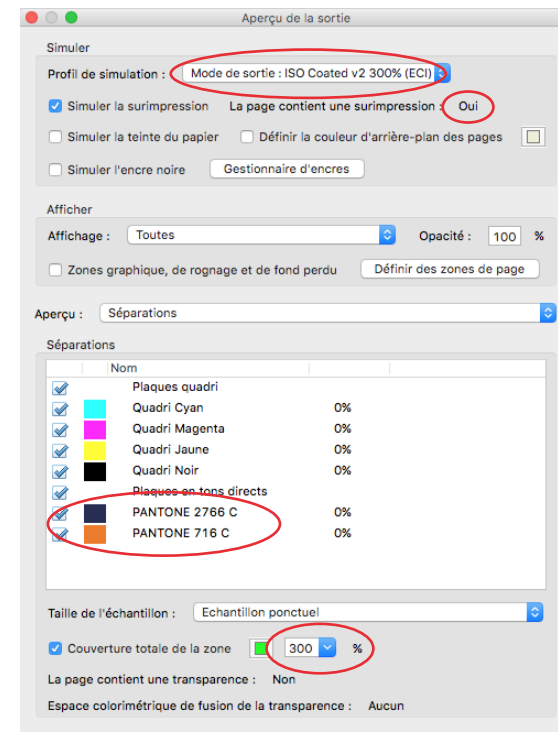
Aperçu de la sortie

Simuler

Profil de simulation : Mode de sortie : ISO Coated v2 300% (ECI)

Simuler la surimpression La page contient une surimpression : Oui

Simuler la teinte du papier Définir la couleur d'arrière-plan des pages

Simuler l'encre noire Gestionnaire d'encres

Afficher

Affichage : Toutes Opacité : 100 %

Zones graphique, de rognage et de fond perdu Définir des zones de page

Aperçu : Séparations

Séparations

| | | Nom | |
|---|---|---|---|
| | | Plaques quadri | |
| | | Quadri Cyan | 0% |
| | | Quadri Magenta | 0% |
| | | Quadri Jaune | 0% |
| | | Quadri Noir | 0% |
| | | Plaques en tons directs | |
| | | PANTONE 2766 C | 0% |
| | | PANTONE 716 C | 0% |

Taille de l'échantillon : Echantillon ponctuel

Couverture totale de la zone 300 %

La page contient une transparence : Non

Espace colorimétrique de fusion de la transparence : Aucun